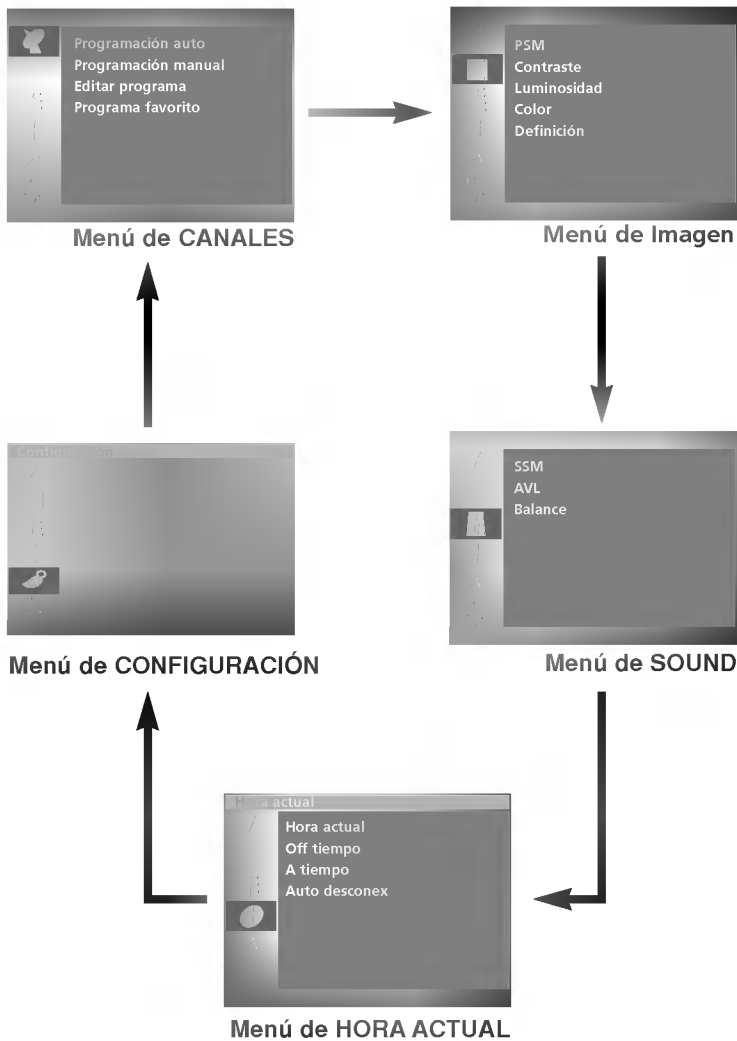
Programación auto
Programación manual
Editar programa
Programa favorito

Menú de CANALES

PSM
Contraste
Luminosidad
Color
Definición

Menú de Imagen

Configuración

Menú de CONFIGURACIÓN

SSM
AVL
Balance

Menú de SOUND

Hora actual
Hora actual
Off tiempo
A tiempo
Auto desconex

Menú de HORA ACTUAL